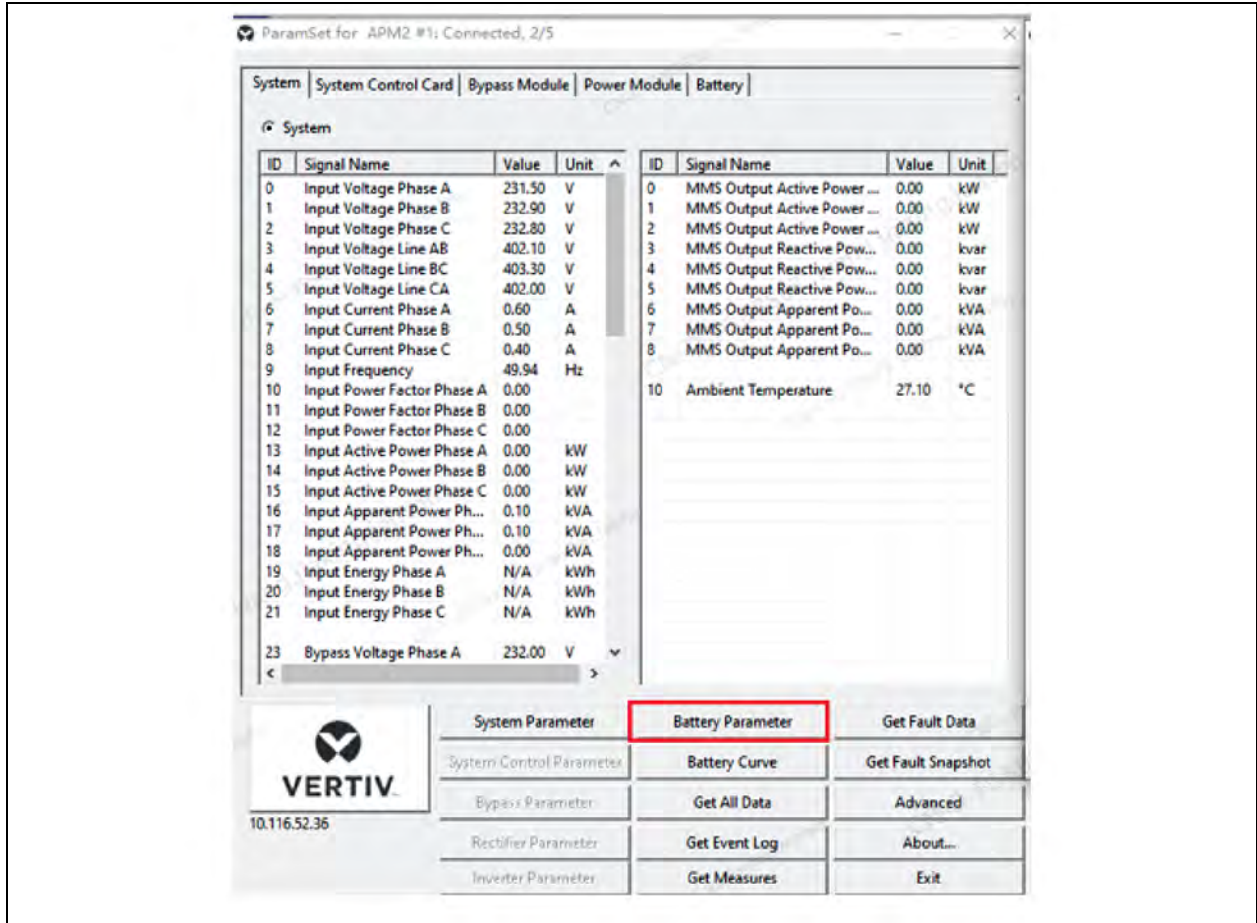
ParamSet for APM2 #1: Connected, 2/5

System | System Control Card | Bypass Module | Power Module | Battery

System

| ID | Signal Name | Value | Unit |
|---|---|---|---|
| 0 | Input Voltage Phase A | 231.50 | V |
| 1 | Input Voltage Phase B | 232.90 | V |
| 2 | Input Voltage Phase C | 232.80 | V |
| 3 | Input Voltage Line AB | 402.10 | V |
| 4 | Input Voltage Line BC | 403.30 | V |
| 5 | Input Voltage Line CA | 402.00 | V |
| 6 | Input Current Phase A | 0.60 | A |
| 7 | Input Current Phase B | 0.50 | A |
| 8 | Input Current Phase C | 0.40 | A |
| 9 | Input Frequency | 49.94 | Hz |
| 10 | Input Power Factor Phase A | 0.00 | |
| 11 | Input Power Factor Phase B | 0.00 | |
| 12 | Input Power Factor Phase C | 0.00 | |
| 13 | Input Active Power Phase A | 0.00 | kW |
| 14 | Input Active Power Phase B | 0.00 | kW |
| 15 | Input Active Power Phase C | 0.00 | kW |
| 16 | Input Apparent Power Ph... | 0.10 | kVA |
| 17 | Input Apparent Power Ph... | 0.10 | kVA |
| 18 | Input Apparent Power Ph... | 0.00 | kVA |
| 19 | Input Energy Phase A | N/A | kWh |
| 20 | Input Energy Phase B | N/A | kWh |
| 21 | Input Energy Phase C | N/A | kWh |
| 23 | Bypass Voltage Phase A | 232.00 | V |

| ID | Signal Name | Value | Unit |
|---|---|---|---|
| 0 | MMS Output Active Power ... | 0.00 | kW |
| 1 | MMS Output Active Power ... | 0.00 | kW |
| 2 | MMS Output Active Power ... | 0.00 | kW |
| 3 | MMS Output Reactive Pow... | 0.00 | kvar |
| 4 | MMS Output Reactive Pow... | 0.00 | kvar |
| 5 | MMS Output Reactive Pow... | 0.00 | kvar |
| 6 | MMS Output Apparent Po... | 0.00 | kVA |
| 7 | MMS Output Apparent Po... | 0.00 | kVA |
| 8 | MMS Output Apparent Po... | 0.00 | kVA |
| 10 | Ambient Temperature | 27.10 | °C |

VERTIV
10.116.52.36

System Parameter | Battery Parameter | Get Fault Data
System Control Parameter | Battery Curve | Get Fault Snapshot
Bypass Parameter | Get All Data | Advanced
Rectifier Parameter | Get Event Log | About...
Inverter Parameter | Get Measures | Exit